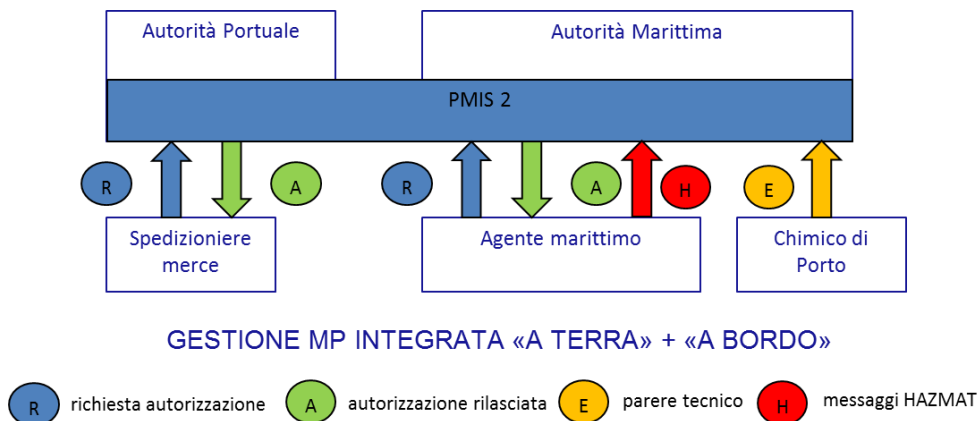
Autorità Portuale

Autorità Marittima

PMIS 2

R

A

R

A

H

E

Spedizioniere merce

Agente marittimo

Chimico di Porto

GESTIONE MP INTEGRATA «A TERRA» + «A BORDO»

R richiesta autorizzazione

A autorizzazione rilasciata

E parere tecnico

H messaggi HAZMAT